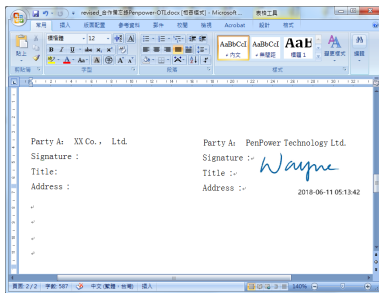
revised_合作備忘錄Penpower-OTI.docx [相容模式] - Microsoft ...   表格工具

常用  插入  版面配置  參考資料  郵件  校閱  檢視  Acrobat  設計  版面配置

標楷體  12

AaBbCcI  AaBbCcI  AaB

• 內文  • 無間距  標題 1  變更樣式

剪貼簿  字型  段落  樣式

Party A:  XX Co.,  Ltd.

Signature :

Title:

Address :

Party A:  PenPower Technology Ltd.

Signature :

Title :

Address :

Wayne

2018-06-11 05:13:42

頁數: 2/2  字數: 587  中文 (臺灣)  插入  140%